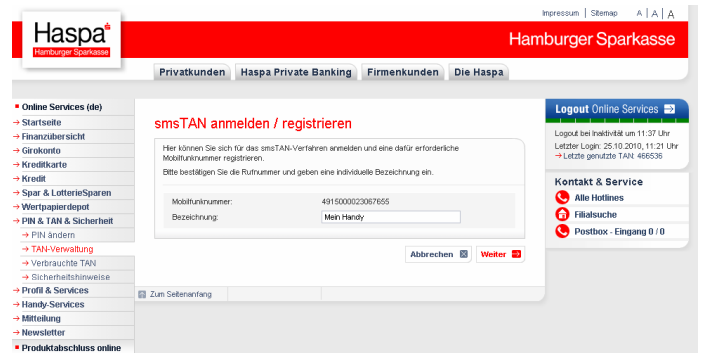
Haspa
Hamburger Sparkasse

Impressum | Sitemap A | A | A

Hamburger Sparkasse

Privatkunden | Haspa Private Banking | Firmenkunden | Die Haspa

Online Services (de)
→ Startseite
→ Finanzübersicht
→ Girokonto
→ Kreditkarte
→ Kredit
→ Spar & LotterieSparen
→ Wertpapierdepot
→ PIN & TAN & Sicherheit
→ PIN ändern
→ TAN-Verwaltung
→ Verbrauchte TAN
→ Sicherheitshinweise
→ Profil & Services
→ Handy-Services
→ Mitteilung
→ Newsletter
Produktabschluss online

smsTAN anmelden / registrieren

Hier können Sie sich für das smsTAN-Verfahren anmelden und eine dafür erforderliche Mobilfunknummer registrieren.

Bitte bestätigen Sie die Rufnummer und geben eine individuelle Bezeichnung ein.

| Mobilfunknummer: | 4915000023067655 |
|---|---|
| Bezeichnung: | Mein Handy |

Abbrechen | Weiter

Zum Seitenanfang

Logout Online Services

Logout bei Inaktivität um 11:37 Uhr

Letzter Login: 25.10.2010, 11:21 Uhr
→ Letzte genutzte TAN: 466536

Kontakt & Service
Alle Hotlines
Filialsuche
Postbox - Eingang 0 / 0